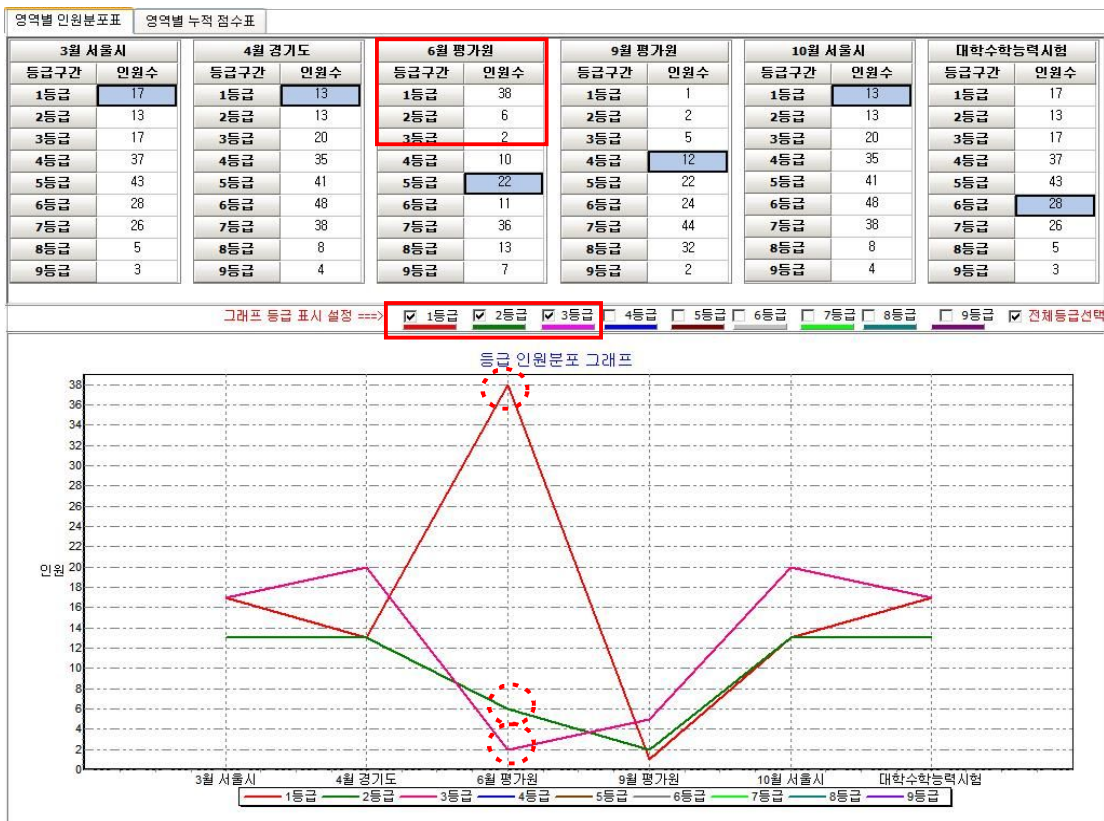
영역별 인원분포표 | 영역별 누적 점수표

3월 서울시

| 등급구간 | 인원수 |
|---|---|
| 1등급 | 17 |
| 2등급 | 13 |
| 3등급 | 17 |
| 4등급 | 37 |
| 5등급 | 43 |
| 6등급 | 28 |
| 7등급 | 26 |
| 8등급 | 5 |
| 9등급 | 3 |

4월 경기도

| 등급구간 | 인원수 |
|---|---|
| 1등급 | 13 |
| 2등급 | 13 |
| 3등급 | 20 |
| 4등급 | 35 |
| 5등급 | 41 |
| 6등급 | 48 |
| 7등급 | 38 |
| 8등급 | 8 |
| 9등급 | 4 |

6월 평가원

| 등급구간 | 인원수 |
|---|---|
| 1등급 | 38 |
| 2등급 | 6 |
| 3등급 | 2 |
| 4등급 | 10 |
| 5등급 | 22 |
| 6등급 | 11 |
| 7등급 | 36 |
| 8등급 | 13 |
| 9등급 | 7 |

9월 평가원

| 등급구간 | 인원수 |
|---|---|
| 1등급 | 1 |
| 2등급 | 2 |
| 3등급 | 5 |
| 4등급 | 12 |
| 5등급 | 22 |
| 6등급 | 24 |
| 7등급 | 44 |
| 8등급 | 32 |
| 9등급 | 2 |

10월 서울시

| 등급구간 | 인원수 |
|---|---|
| 1등급 | 13 |
| 2등급 | 13 |
| 3등급 | 20 |
| 4등급 | 35 |
| 5등급 | 41 |
| 6등급 | 48 |
| 7등급 | 38 |
| 8등급 | 8 |
| 9등급 | 4 |

대학수학능력시험

| 등급구간 | 인원수 |
|---|---|
| 1등급 | 17 |
| 2등급 | 13 |
| 3등급 | 17 |
| 4등급 | 37 |
| 5등급 | 43 |
| 6등급 | 28 |
| 7등급 | 26 |
| 8등급 | 5 |
| 9등급 | 3 |

그래프 등급 표시 설정 ===> 1등급 2등급 3등급 4등급 5등급 6등급 7등급 8등급 9등급 전체등급선택

등급 인원분포 그래프

인원

38 36 34 32 30 28 26 24 22 20 18 16 14 12 10 8 6 4 2 0

3월 서울시 4월 경기도 6월 평가원 9월 평가원 10월 서울시 대학수학능력시험

1등급 2등급 3등급 4등급 5등급 6등급 7등급 8등급 9등급